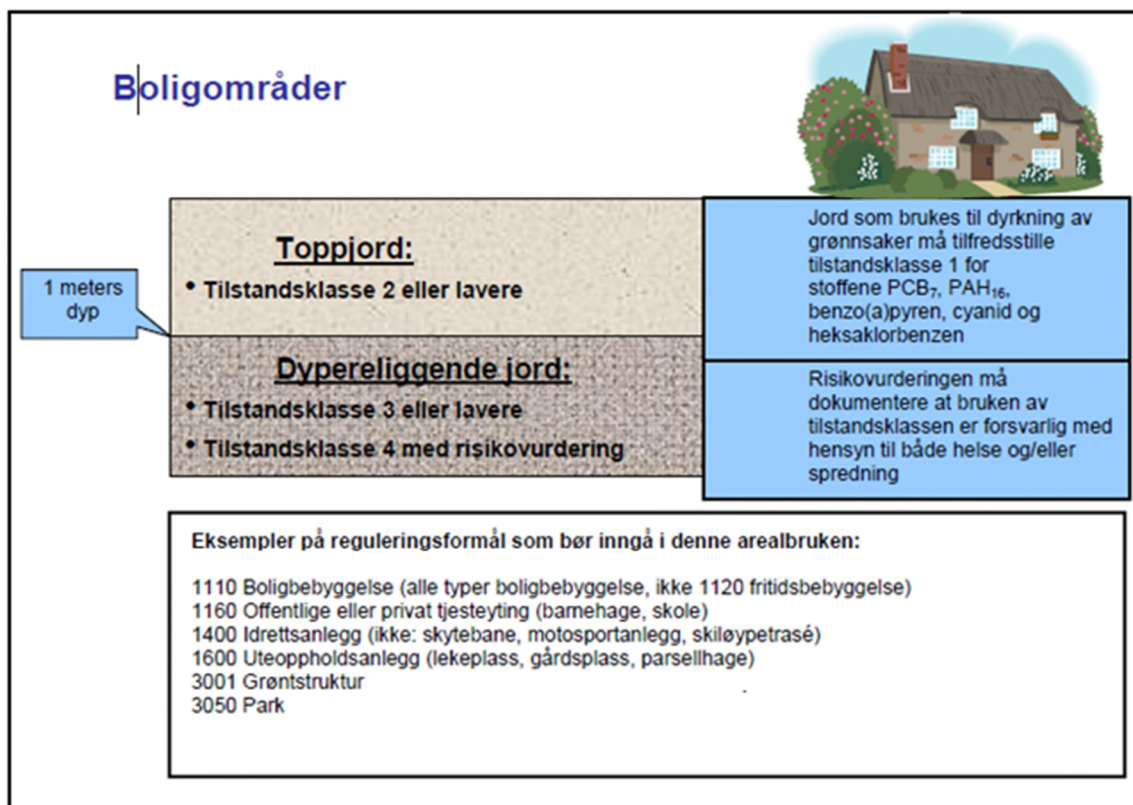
Boligområder

1 meters dyp

Toppjord:

• Tilstandsklasse 2 eller lavere

Jord som brukes til dyrkning av grønnsaker må tilfredsstille tilstandsklasse 1 for stoffene $PCB_7$, $PAH_{16}$, benzo(a)pyren, cyanid og heksaklorbenzen

Dypereliggende jord:

• Tilstandsklasse 3 eller lavere

• Tilstandsklasse 4 med risikovurdering

Risikovurderingen må dokumentere at bruken av tilstandsklassen er forsvarlig med hensyn til både helse og/eller spredning

Eksempler på reguleringsformål som bør inngå i denne arealbruken:

1110 Boligbebyggelse (alle typer boligbebyggelse, ikke 1120 fritidsbebyggelse)
1160 Offentlige eller privat tjesteyting (barnehage, skole)
1400 Idrettsanlegg (ikke: skytebane, motosportanlegg, skiløypetrasé)
1600 Uteoppholdsanlegg (lekeplass, gårdsplass, parsellhage)
3001 Grøntstruktur
3050 Park